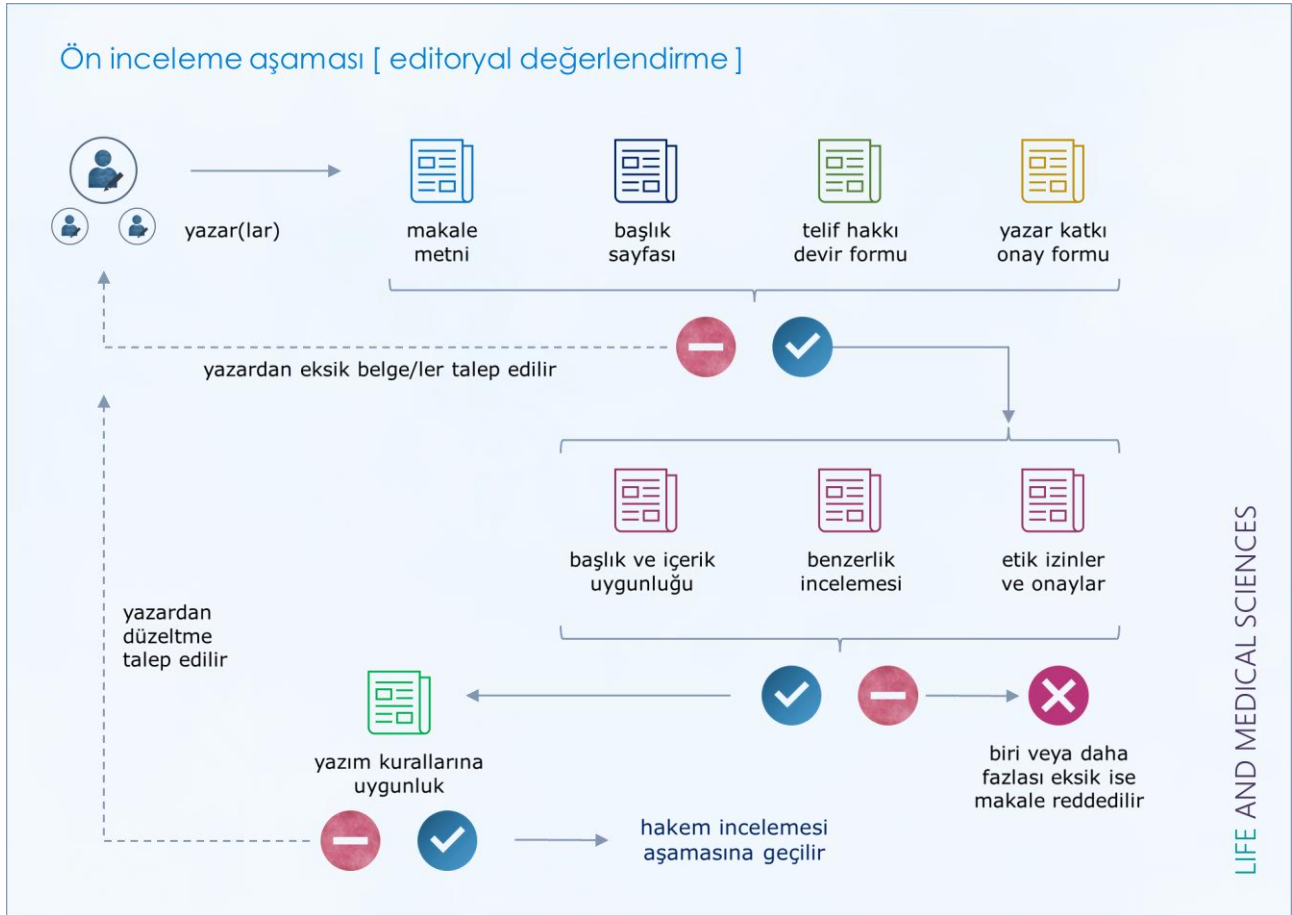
Ön inceleme aşaması [ editoryal değerlendirme ]

yazar(lar)

makale metni

başlık sayfası

telif hakkı devir formu

yazar katkı onay formu

yazardan eksik belge/ler talep edilir

başlık ve içerik uygunluğu

benzerlik incelemesi

etik izinler ve onaylar

yazardan düzeltme talep edilir

yazım kurallarına uygunluk

biri veya daha fazlası eksik ise makale reddedilir

hakem incelemesi aşamasına geçilir

LIFE AND MEDICAL SCIENCES